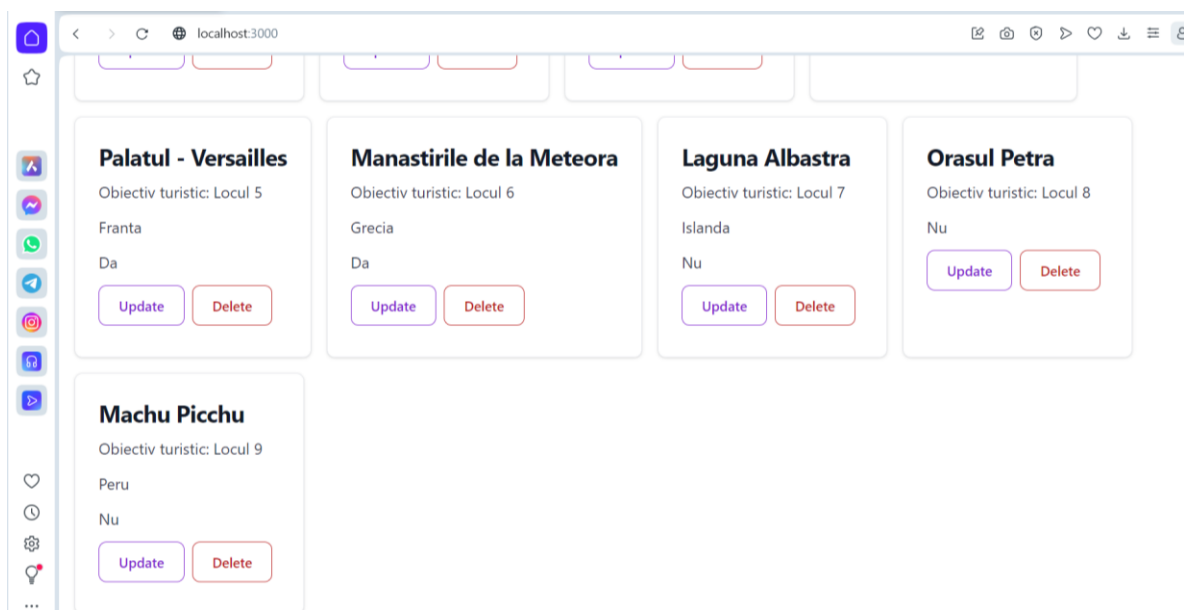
localhost:3000

Palatul - Versailles

Obiectiv turistic: Locul 5

Franta

Da

Update Delete

Manastirile de la Meteora

Obiectiv turistic: Locul 6

Grecia

Da

Update Delete

Laguna Albastra

Obiectiv turistic: Locul 7

Islanda

Nu

Update Delete

Orasul Petra

Obiectiv turistic: Locul 8

Nu

Update Delete

Machu Picchu

Obiectiv turistic: Locul 9

Peru

Nu

Update Delete